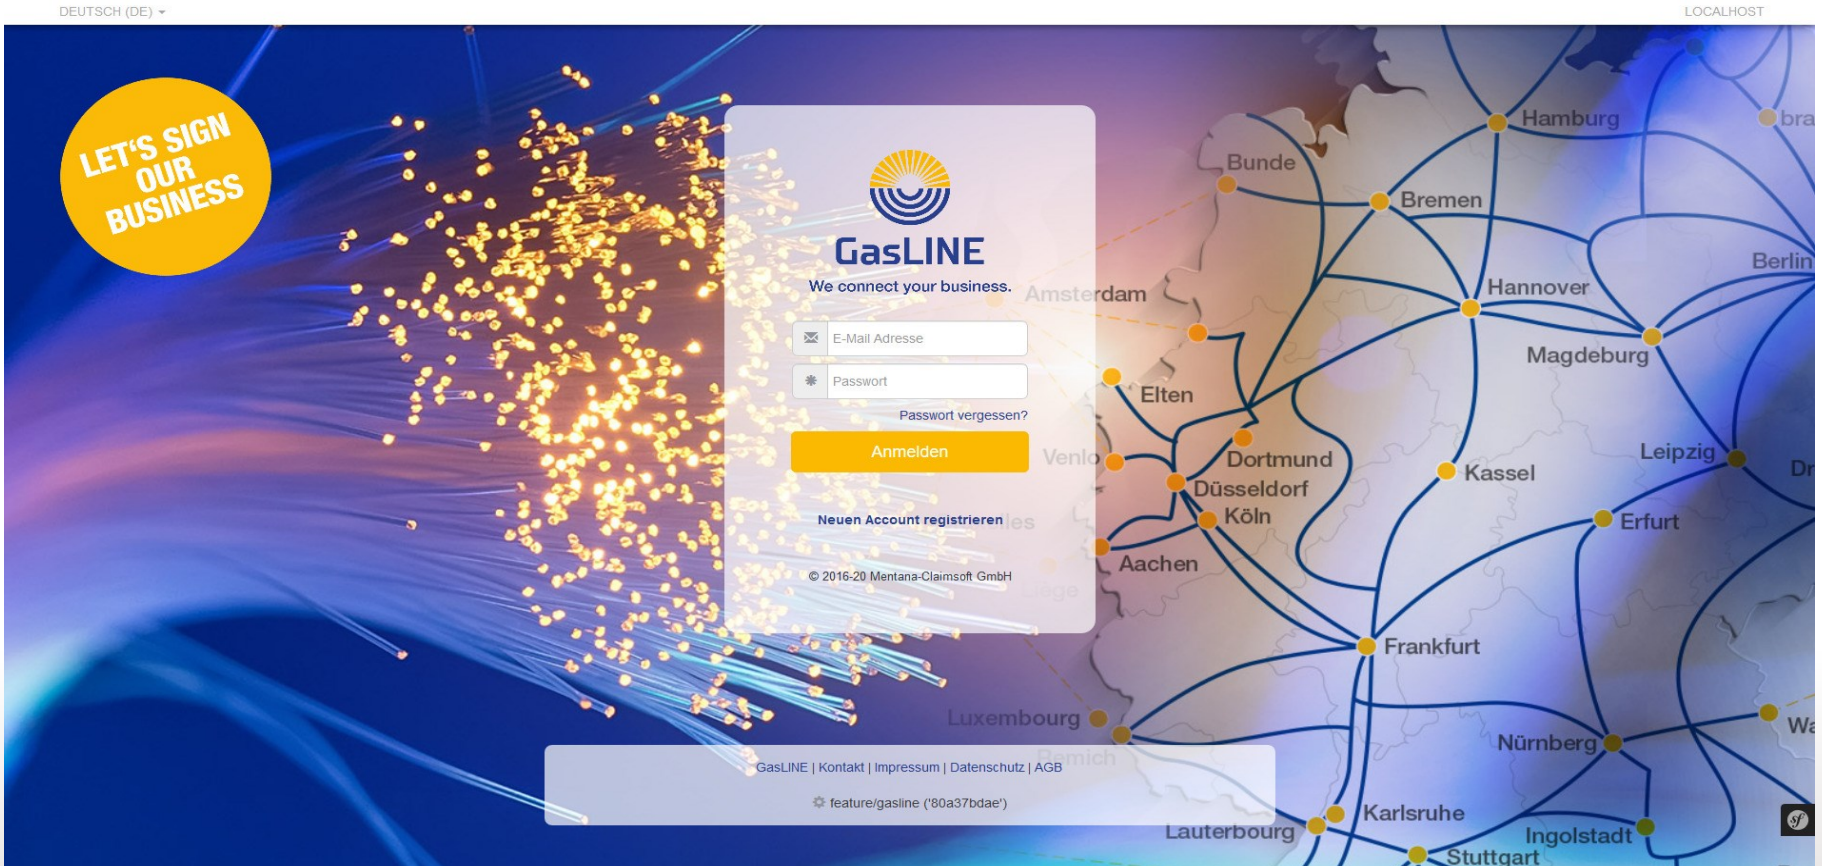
DEUTSCH (DE)

LOCALHOST

LET'S SIGN OUR BUSINESS

GasLINE
We connect your business.

E-Mail Adresse

Passwort

Passwort vergessen?

Anmelden

Neuen Account registrieren

© 2016-20 Mentana-Claimsoft GmbH

Hamburg
Bunde
Bremen
Berlin
Amsterdam
Hannover
Magdeburg
Elten
Venlo
Dortmund
Kassel
Leipzig
Düsseldorf
Köln
Erfurt
Aachen
Frankfurt
Luxembourg
Nürnberg
Karlsruhe
Lauterbourg
Ingolstadt
Stuttgart

GasLINE | Kontakt | Impressum | Datenschutz | AGB

feature/gasline ('80a37bdae')